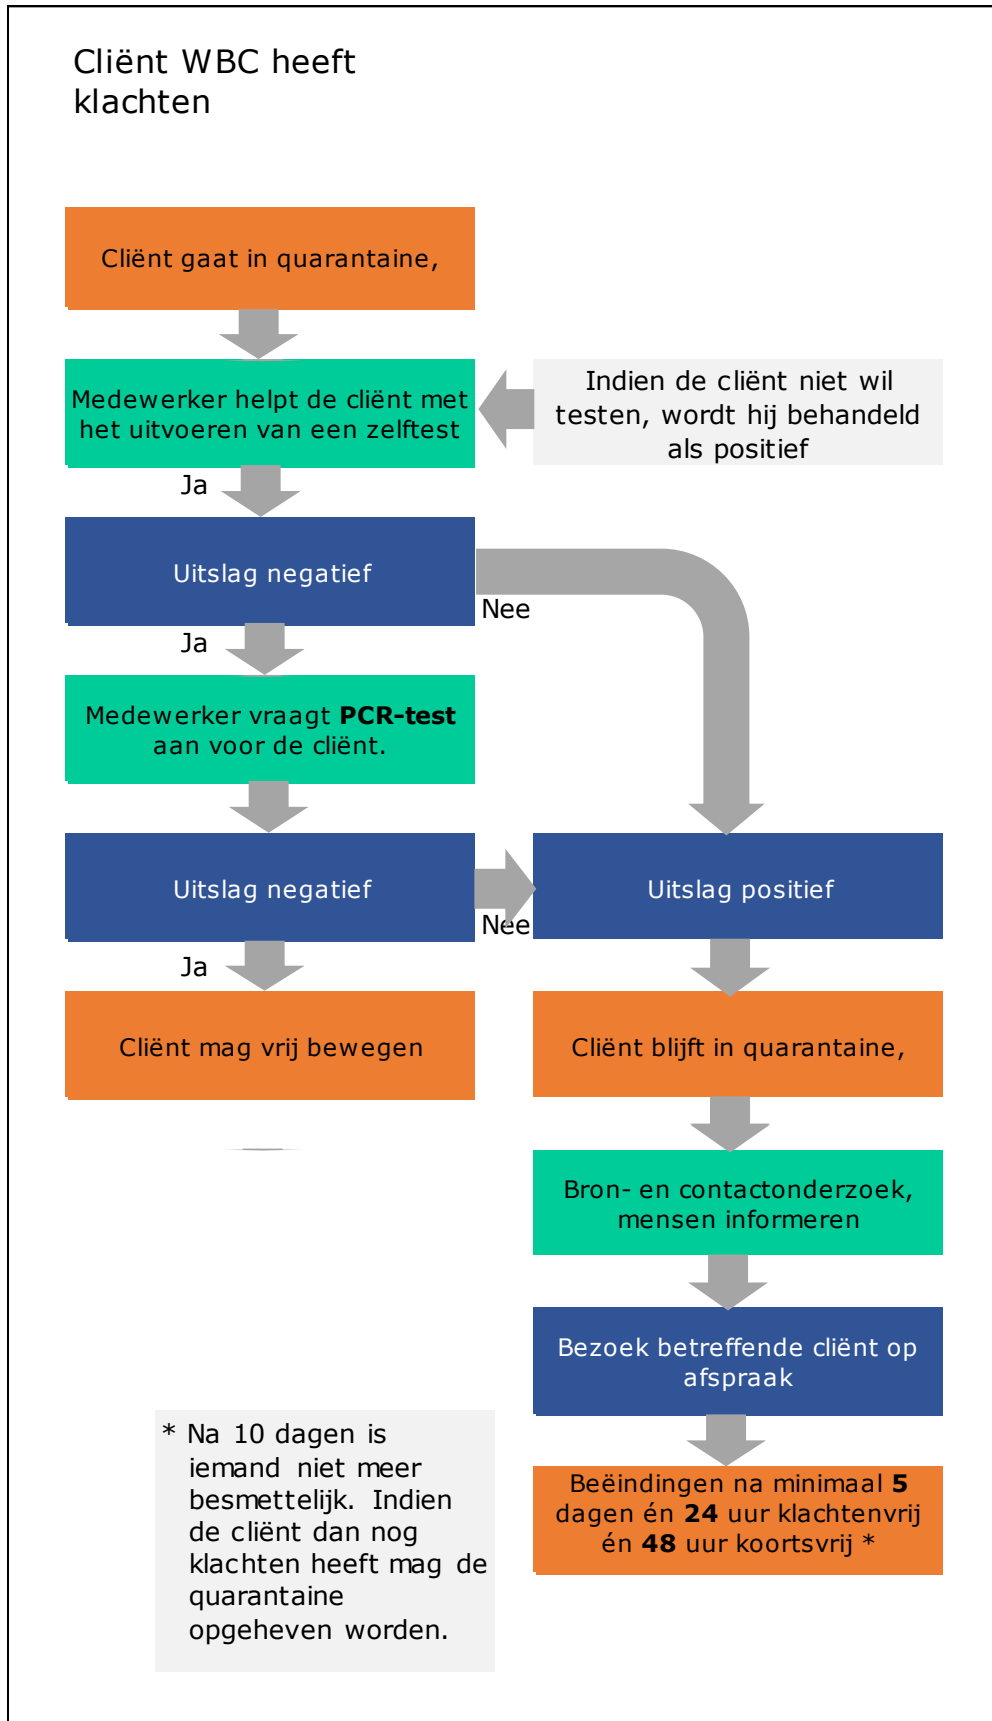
Cliënt WBC heeft klachten

Cliënt gaat in quarantaine,

Medewerker helpt de cliënt met het uitvoeren van een zelftest

Indien de cliënt niet wil testen, wordt hij behandeld als positief

Ja

Uitslag negatief

Nee

Ja

Medewerker vraagt **PCR-test** aan voor de cliënt.

Uitslag negatief

Nee

Uitslag positief

Ja

Cliënt mag vrij bewegen

Cliënt blijft in quarantaine,

Bron- en contactonderzoek, mensen informeren

Bezoek betreffende cliënt op afspraak

Beëindingen na minimaal **5** dagen én **24** uur klachtenvrij én **48** uur koortsvrij *

* Na 10 dagen is iemand niet meer besmettelijk. Indien de cliënt dan nog klachten heeft mag de quarantaine opgeheven worden.